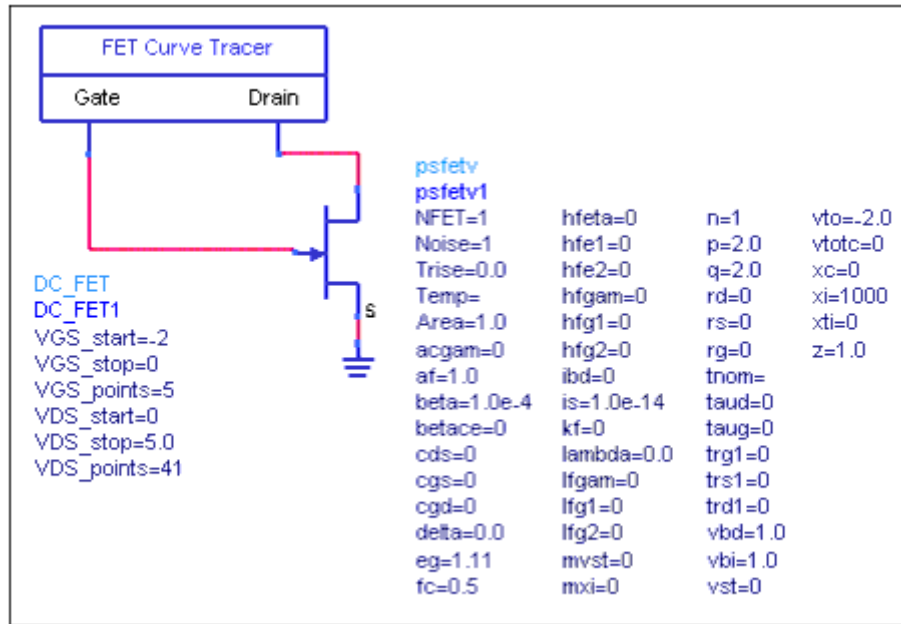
FET Curve Tracer

Gate    Drain

DC_FET
DC_FET1
VGS_start=-2
VGS_stop=0
VGS_points=5
VDS_start=0
VDS_stop=5.0
VDS_points=41

S

psfetv
psfetv1
NFET=1
Noise=1
Trise=0.0
Temp=
Area=1.0
acgam=0
af=1.0
beta=1.0e-4
betace=0
cds=0
cgs=0
cgd=0
delta=0.0
eg=1.11
fc=0.5

hfeta=0
hfe1=0
hfe2=0
hfgam=0
hfg1=0
hfg2=0
ibd=0
is=1.0e-14
kf=0
lambda=0.0
lfgam=0
lfg1=0
lfg2=0
mvst=0
mxi=0

n=1
p=2.0
q=2.0
rd=0
rs=0
rg=0
tnom=
taud=0
taug=0
trg1=0
trs1=0
trd1=0
vbd=1.0
vbi=1.0
vst=0

vto=-2.0
vtotc=0
xc=0
xi=1000
xti=0
z=1.0